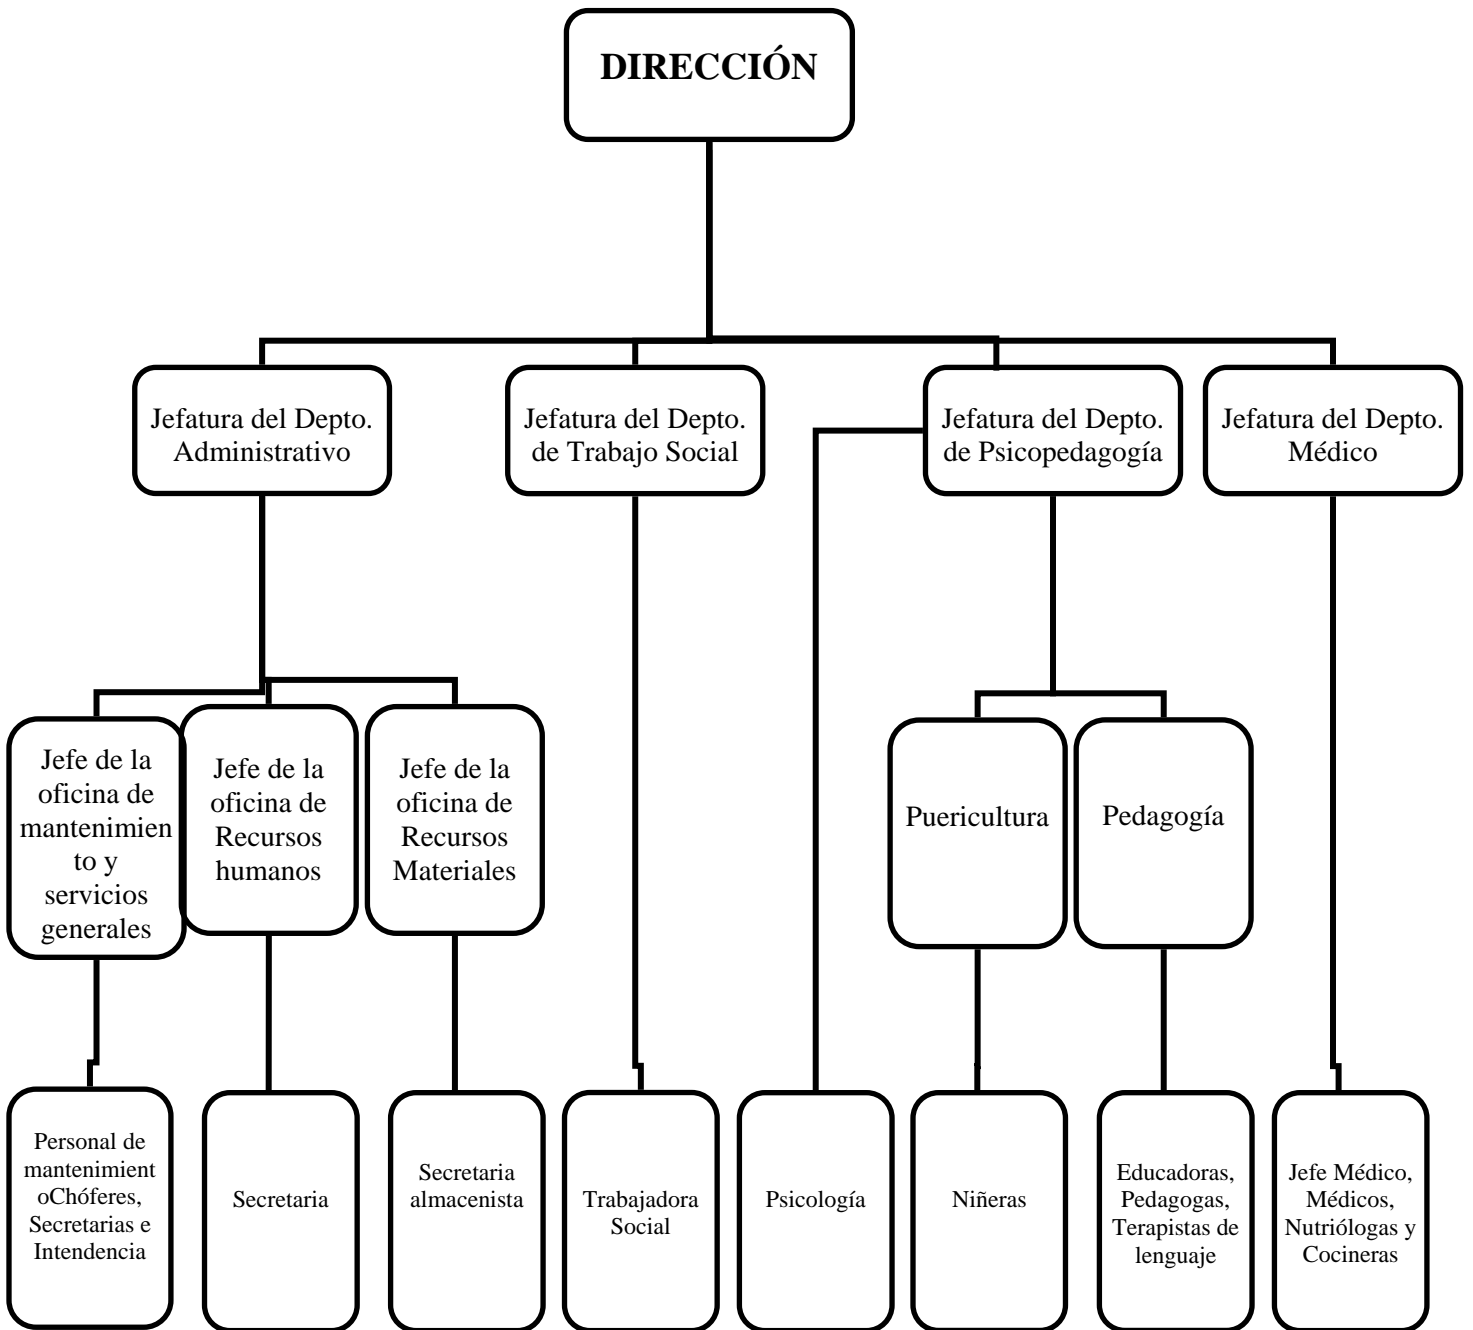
DIRECCIÓN

Jefatura del Depto. Administrativo

Jefatura del Depto. de Trabajo Social

Jefatura del Depto. de Psicopedagogía

Jefatura del Depto. Médico

Jefe de la oficina de mantenimiento y servicios generales

Jefe de la oficina de Recursos humanos

Jefe de la oficina de Recursos Materiales

Puericultura

Pedagogía

Personal de mantenimiento oChóferes, Secretarias e Intendencia

Secretaria

Secretaria almacenista

Trabajadora Social

Psicología

Niñeras

Educadoras, Pedagogas, Terapistas de lenguaje

Jefe Médico, Médicos, Nutriólogas y Cocineras